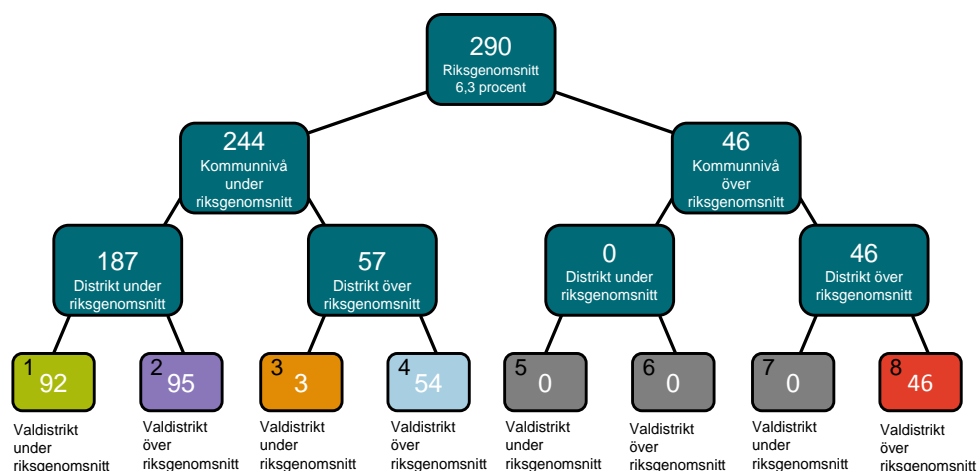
290
Riksgenomsnitt
6,3 procent

244
Kommunnivå under riksgenomsnitt

46
Kommunnivå över riksgenomsnitt

187
Distrikt under riksgenomsnitt

57
Distrikt över riksgenomsnitt

0
Distrikt under riksgenomsnitt

46
Distrikt över riksgenomsnitt

1
92
Valdistrikt under riksgenomsnitt

2
95
Valdistrikt över riksgenomsnitt

3
3
Valdistrikt under riksgenomsnitt

4
54
Valdistrikt över riksgenomsnitt

5
0
Valdistrikt under riksgenomsnitt

6
0
Valdistrikt över riksgenomsnitt

7
0
Valdistrikt under riksgenomsnitt

8
46
Valdistrikt över riksgenomsnitt